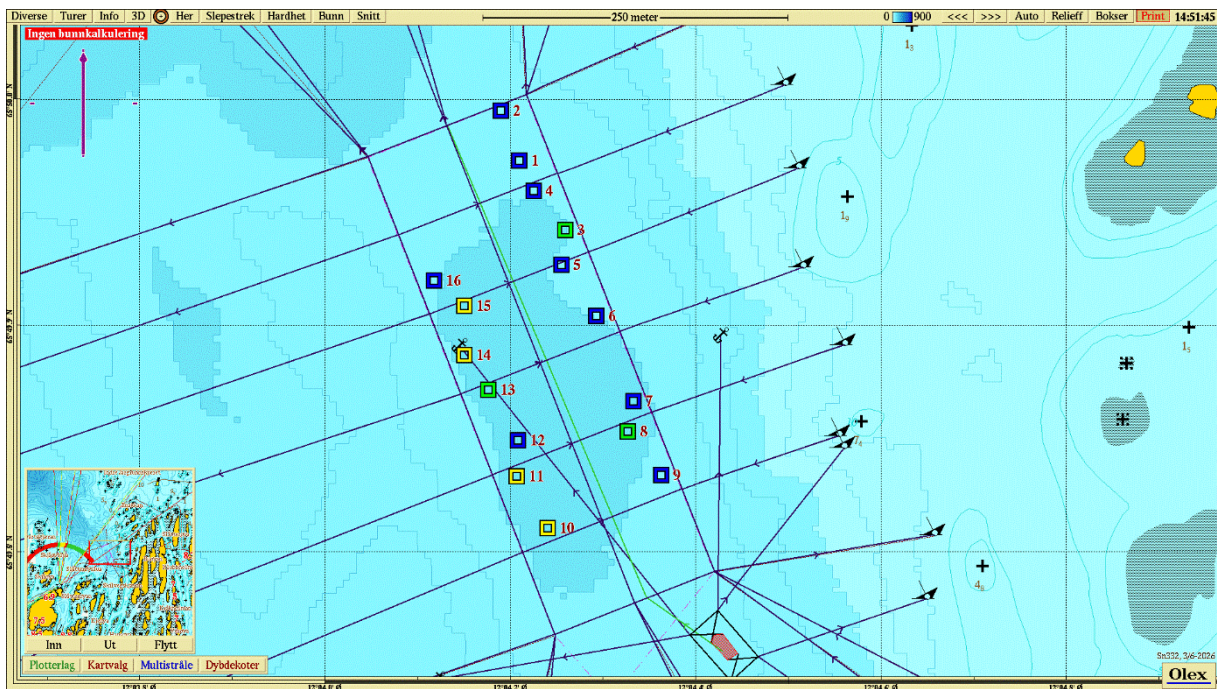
Diverse Turer Info 3D Her Slepestrek Hardhet Bunn Snitt
250 meter
0 900 <<< >>> Auto Relieff Bokser Print 14:51:45

Ingen bunnkalkulering

2
1
4
3
5
16
15
6
14
13
7
8
12
11
9
10

$1_3$
$1_9$
$1_5$
$1_4$
$4_6$
5

Inn Ut Flytt
Plotterlag Kartvalg Multistråle Dybdekoter

Sn332, 3/6-2026
Olex